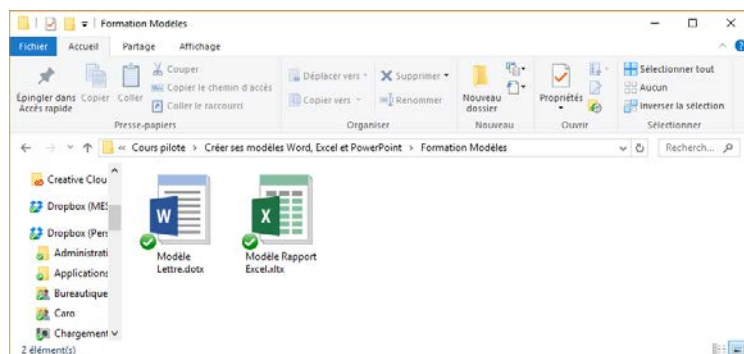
Formation Modèles

Fichier Accueil Partage Affichage

Épingler dans Accès rapide Copier Coller Couper Copier le chemin d'accès Coller le raccourci
Presse-papiers

Déplacer vers Copier vers Supprimer Renommer
Organiser

Nouveau dossier
Nouveau

Propriétés
Ouvrir

Sélectionner tout Aucun Inverser la sélection
Sélectionner

« Cours pilote > Créer ses modèles Word, Excel et PowerPoint > Formation Modèles

Recherch...

Creative Clou
Dropbox (MES
Dropbox (Pers
Administrati
Applications
Bureautique
Caro
Chargement

Modèle Lettre.dotx
Modèle Rapport Excel.xltx

2 élément(s)